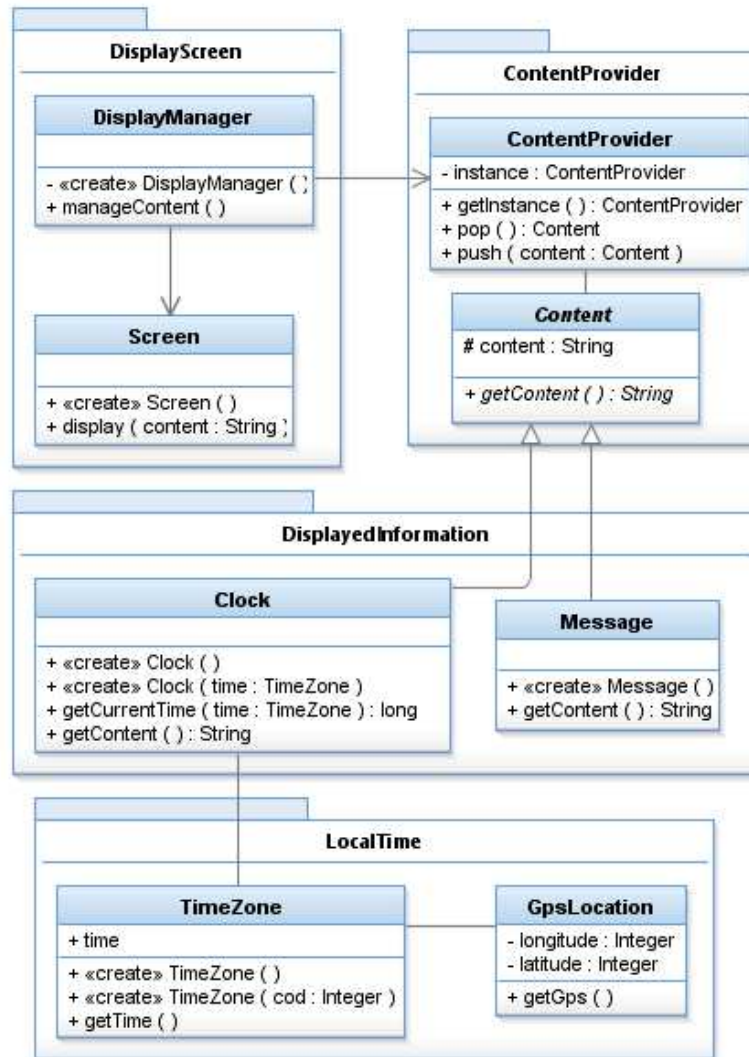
DisplayScreen

DisplayManager

- «create» DisplayManager ( )
+ manageContent ( )

Screen

+ «create» Screen ( )
+ display ( content : String )

ContentProvider

ContentProvider

- instance : ContentProvider

+ getInstance ( ) : ContentProvider
+ pop ( ) : Content
+ push ( content : Content )

Content

# content : String

+ getContent ( ) : String

DisplayedInformation

Clock

+ «create» Clock ( )
+ «create» Clock ( time : TimeZone )
+ getCurrentTime ( time : TimeZone ) : long
+ getContent ( ) : String

Message

+ «create» Message ( )
+ getContent ( ) : String

LocalTime

TimeZone

+ time

+ «create» TimeZone ( )
+ «create» TimeZone ( cod : Integer )
+ getTime ( )

GpsLocation

- longitude : Integer
- latitude : Integer

+ getGps ( )